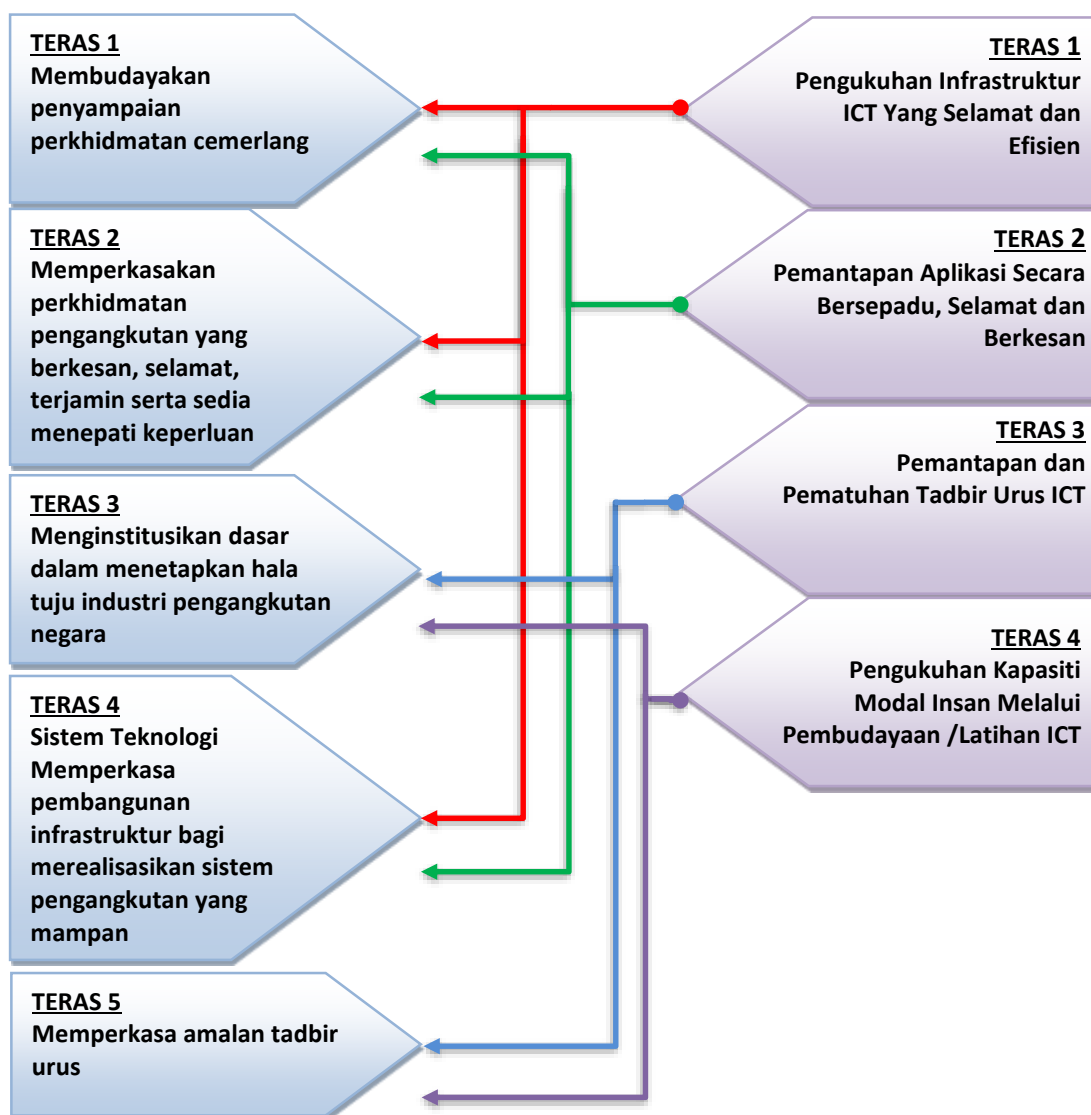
TERAS 1
Membudayakan penyampaian perkhidmatan cemerlang

TERAS 2
Memperkasakan perkhidmatan pengangkutan yang berkesan, selamat, terjamin serta sedia menepati keperluan

TERAS 3
Menginstitusikan dasar dalam menetapkan hala tuju industri pengangkutan negara

TERAS 4
Sistem Teknologi Memperkasa pembangunan infrastruktur bagi merealisasikan sistem pengangkutan yang mampan

TERAS 5
Memperkasa amalan tadbir urus

TERAS 1
Pengukuhan Infrastruktur ICT Yang Selamat dan Efisien

TERAS 2
Pemantapan Aplikasi Secara Bersepadu, Selamat dan Berkesan

TERAS 3
Pemantapan dan Pematuhan Tadbir Urus ICT

TERAS 4
Pengukuhan Kapasiti Modal Insan Melalui Pembudayaan /Latihan ICT